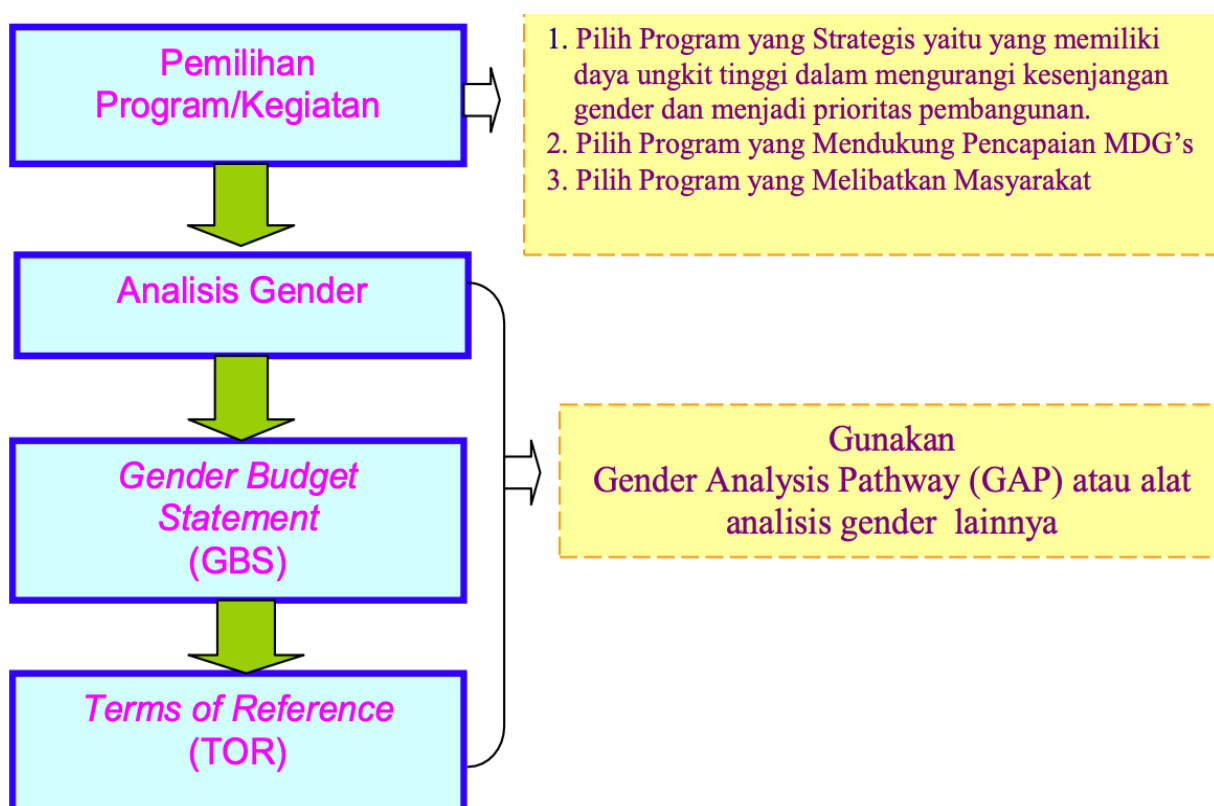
Pemilihan Program/Kegiatan

1. Pilih Program yang Strategis yaitu yang memiliki daya ungkit tinggi dalam mengurangi kesenjangan gender dan menjadi prioritas pembangunan.
2. Pilih Program yang Mendukung Pencapaian MDG's
3. Pilih Program yang Melibatkan Masyarakat

Analisis Gender

Gender Budget Statement (GBS)

Terms of Reference (TOR)

Gunakan
Gender Analysis Pathway (GAP) atau alat analisis gender lainnya